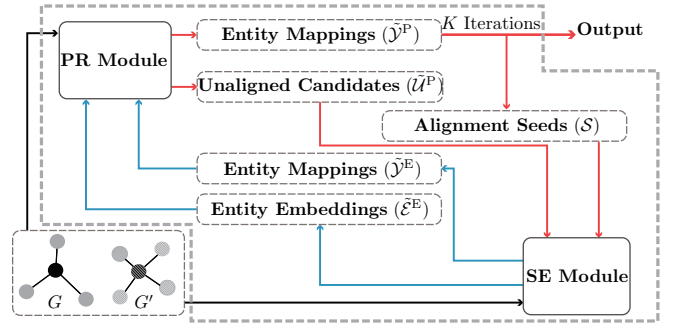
PR Module

Entity Mappings ($\tilde{\mathcal{Y}}^{\mathrm{P}}$)

$K$ Iterations

Output

Unaligned Candidates ($\tilde{\mathcal{U}}^{\mathrm{P}}$)

Alignment Seeds ($\mathcal{S}$)

Entity Mappings ($\tilde{\mathcal{Y}}^{\mathrm{E}}$)

Entity Embeddings ($\tilde{\mathcal{E}}^{\mathrm{E}}$)

$G$

$G'$

SE Module